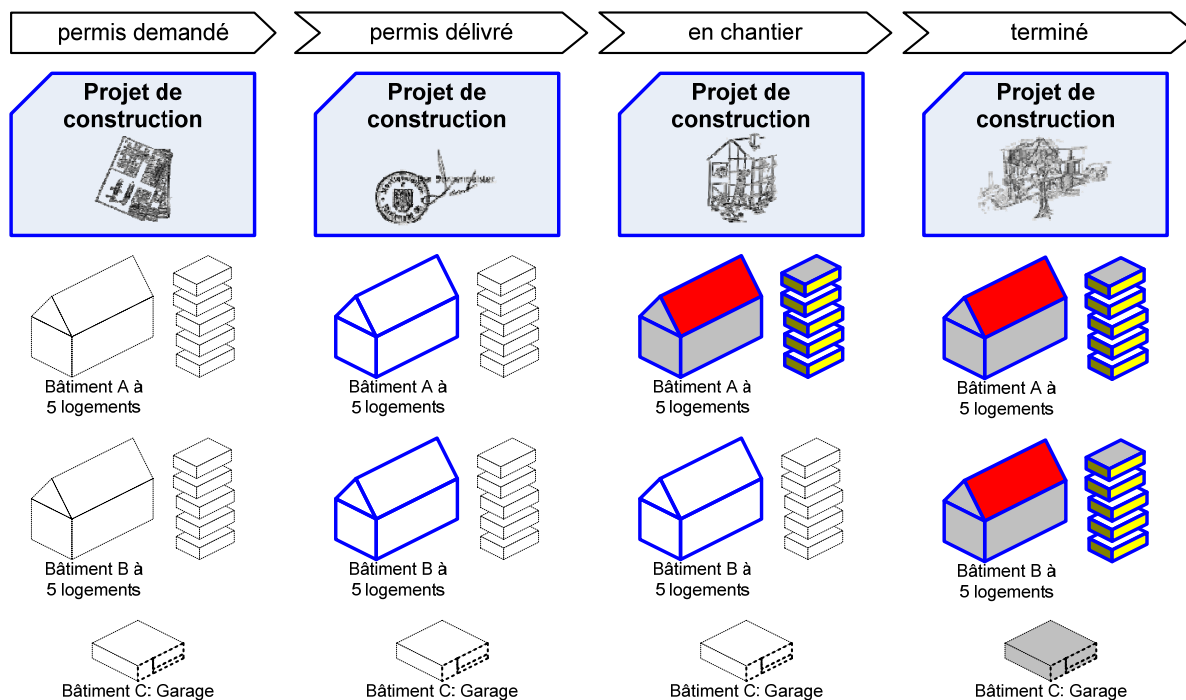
permis demandé

Projet de construction

Bâtiment A à 5 logements

Bâtiment B à 5 logements

Bâtiment C: Garage

permis délivré

Projet de construction

Bâtiment A à 5 logements

Bâtiment B à 5 logements

Bâtiment C: Garage

en chantier

Projet de construction

Bâtiment A à 5 logements

Bâtiment B à 5 logements

Bâtiment C: Garage

terminé

Projet de construction

Bâtiment A à 5 logements

Bâtiment B à 5 logements

Bâtiment C: Garage